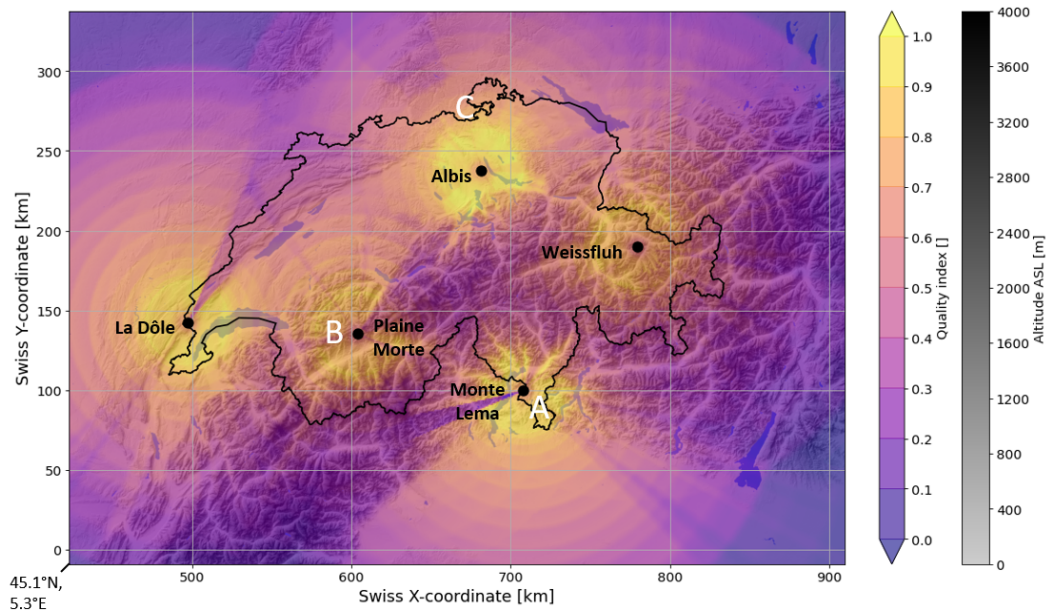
C
Albis
Weissfluh
La Dôle
B
Plaine Morte
Monte Lema
A

Swiss Y-coordinate [km]
300
250
200
150
100
50
0

500
600
700
800
900
Swiss X-coordinate [km]
45.1°N, 5.3°E

Quality index []
1.0
0.9
0.8
0.7
0.6
0.5
0.4
0.3
0.2
0.1
0.0

Altitude ASL [m]
4000
3600
3200
2800
2400
2000
1600
1200
800
400
0